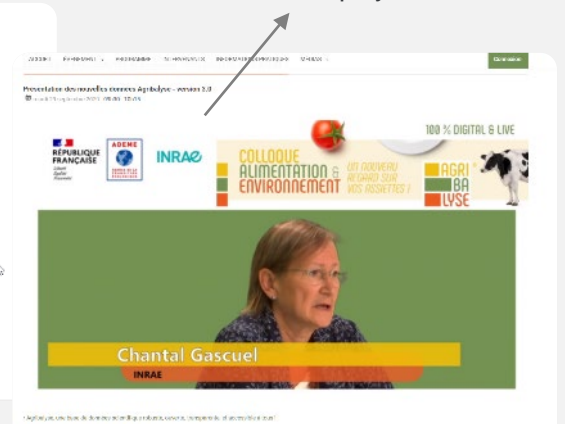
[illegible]

Présentation des nouvelles données Agribalyse - version 3.0
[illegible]

RÉPUBLIQUE FRANÇAISE

ADEME

INRAE

COLLOQUE ALIMENTATION & ENVIRONNEMENT

UN NOUVEAU REGARD SUR VOS ASSIETTES !

100 % DIGITAL & LIVE

AGRI BA LYSE

Chantal Gascuel

INRAE

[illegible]